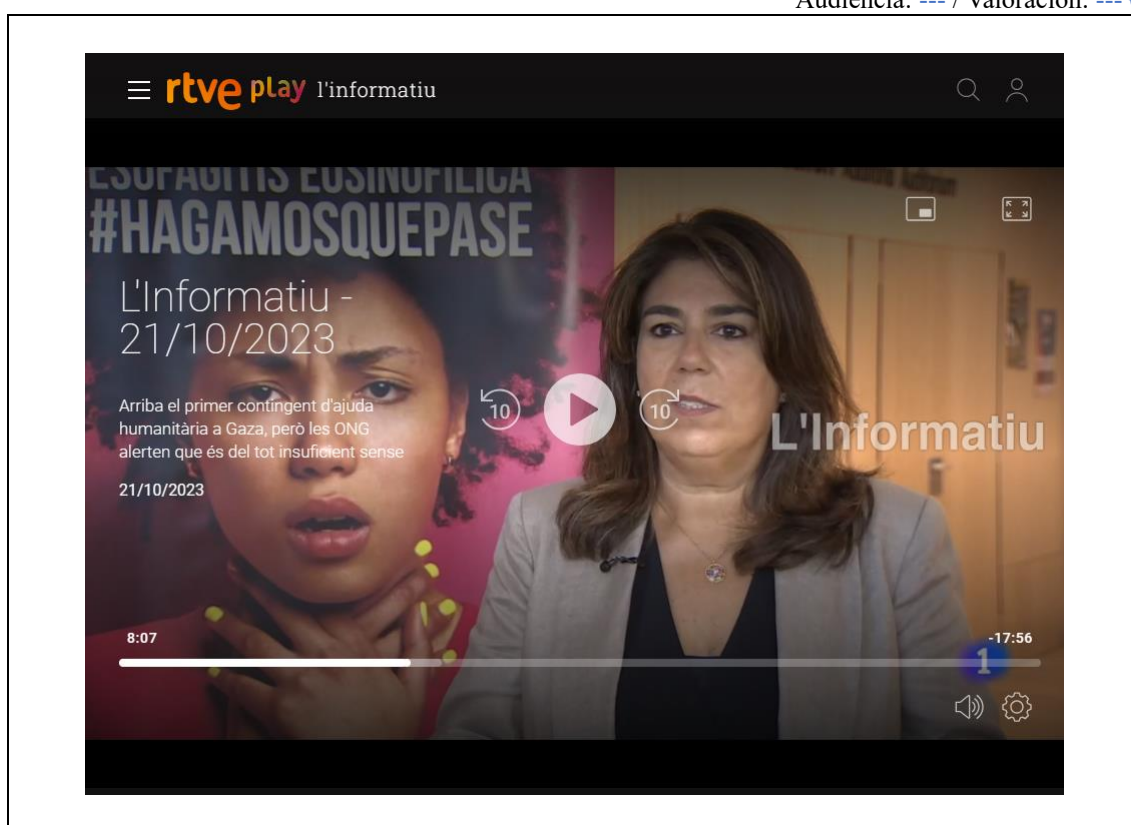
Audiencia: --- / Valoración: ---

rtve play l'informatiu

ESOFAGITIS EOSINOFÍLICA
#HAGAMOSQUEPASE

L'Informatiu - 21/10/2023

Arriba el primer contingent d'ajuda humanitària a Gaza, però les ONG alerten que és del tot insuficient sense

21/10/2023

10 10

L'Informatiu

8:07
-17:56

1